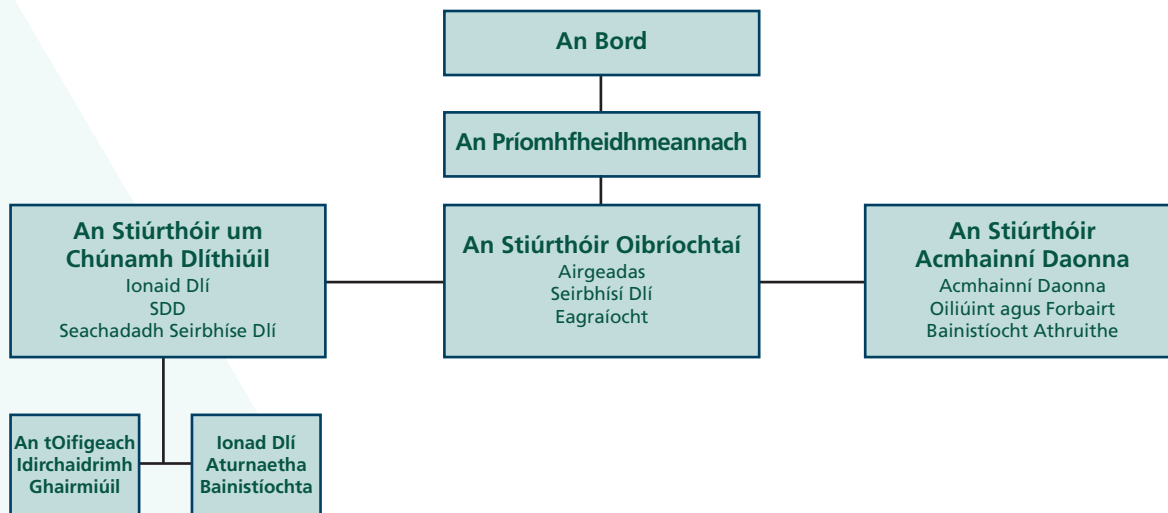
An Bord

An Príomhfheidhmeannach

An Stiúrthóir um Chúnamh Dlíthiúil
Ionaid Dlí
SDD
Seachadadh Seirbhíse Dlí

An Stiúrthóir Oibríochtaí
Airgeadas
Seirbhísí Dlí
Eagraíocht

An Stiúrthóir Acmhainní Daonna
Acmhainní Daonna
Oiliúint agus Forbairt
Bainistíocht Athruithe

An tOifigeach Idirchaidrimh Ghairmiúil

Ionad Dlí Aturnaetha Bainistíochta